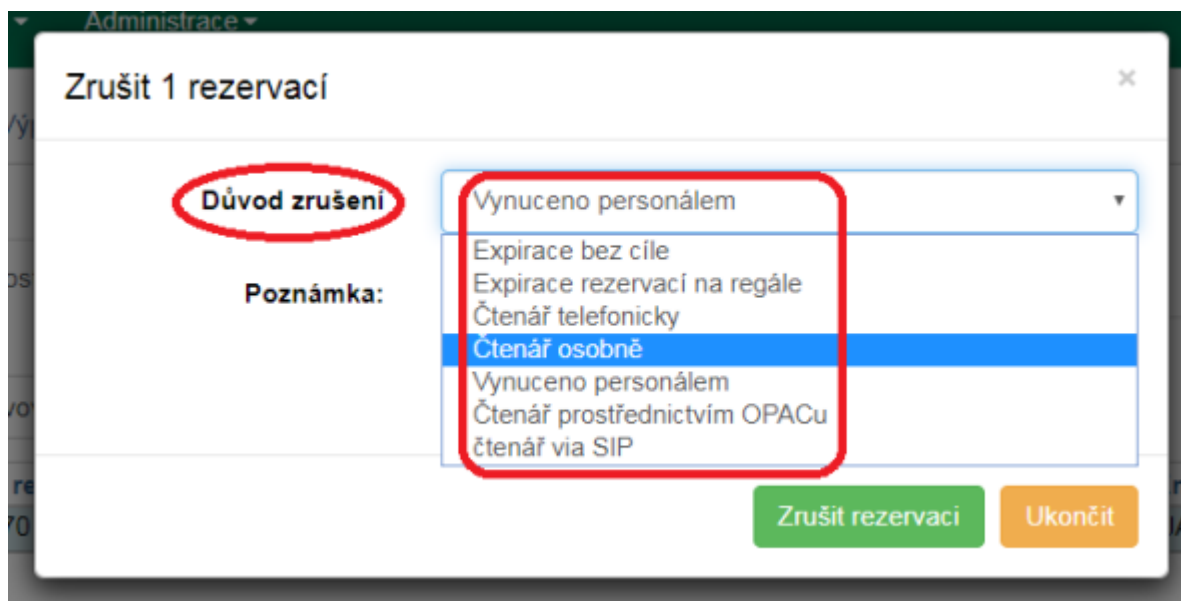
Administrace

Zrušit 1 rezervací

×

Důvod zrušení

Vynuceno personálem

Expirace bez cíle
Expirace rezervací na regále
Čtenář telefonicky
Čtenář osobně
Vynuceno personálem
Čtenář prostřednictvím OPACu
čtenář via SIP

Poznámka:

Zrušit rezervaci

Ukončit